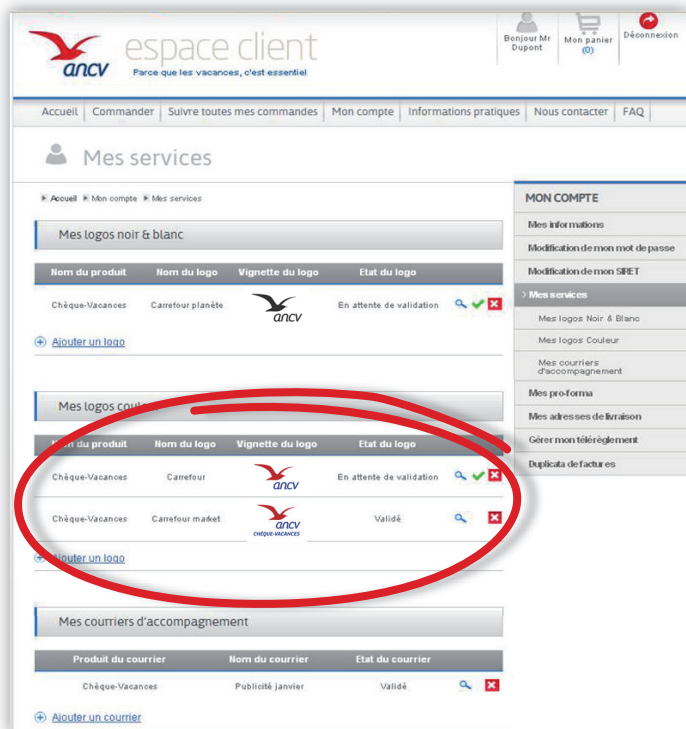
ancv espace client
Parce que les vacances, c'est essentiel

Bonjour Mr Dupont
Mon panier (0)
Déconnexion

Accueil | Commander | Suivre toutes mes commandes | Mon compte | Informations pratiques | Nous contacter | FAQ

Mes services

Accueil Mon compte Mes services

Mes logos noir & blanc

| Nom du produit | Nom du logo | Vignette du logo | Etat du logo |
|---|---|---|---|
| Chèque-Vacances | Carrefour planète | ancv | En attente de validation |

Ajouter un logo

Mes logos cou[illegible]

| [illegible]m du produit | Nom du logo | Vignette du logo | Etat du logo |
|---|---|---|---|
| Chèque-Vacances | Carrefour | ancv | En attente de validation |
| Chèque-Vacances | Carrefour market | ancv CHÈQUE-VACANCES | Validé |

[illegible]jouter un logo

Mes courriers d'accompagnement

| Produit du courrier | Nom du courrier | Etat du courrier |
|---|---|---|
| Chèque-Vacances | Publicité janvier | Validé |

Ajouter un courrier

MON COMPTE
Mes informations
Modification de mon mot de passe
Modification de mon SIRET
Mes services
Mes logos Noir & Blanc
Mes logos Couleur
Mes courriers d'accompagnement
Mes pro-forma
Mes adresses de livraison
Gérer mon télérèglement
Duplicata de factures